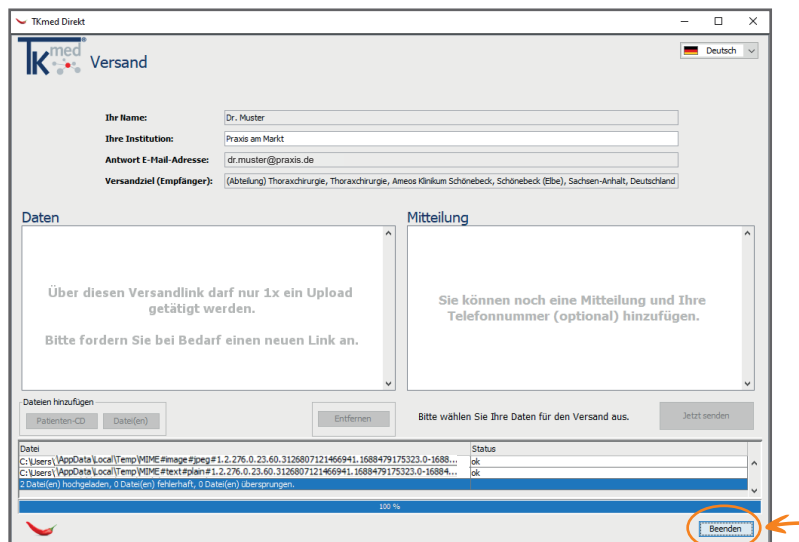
TKmed Direkt

TK med

Versand

Deutsch

Ihr Name: Dr. Muster

Ihre Institution: Praxis am Markt

Antwort E-Mail-Adresse: dr.muster@praxis.de

Versandziel (Empfänger): (Abteilung) Thoraxchirurgie, Thoraxchirurgie, Ameos Klinikum Schönebeck, Schönebeck (Elbe), Sachsen-Anhalt, Deutschland

Daten

Über diesen Versandlink darf nur 1x ein Upload getätigt werden.

Bitte fordern Sie bei Bedarf einen neuen Link an.

Mitteilung

Sie können noch eine Mitteilung und Ihre Telefonnummer (optional) hinzufügen.

Dateien hinzufügen

Patienten-CD Datei(en)

Entfernen

Bitte wählen Sie Ihre Daten für den Versand aus.

Jetzt senden

| Datei | Status |
|---|---|
| C:\Users\ \AppData\Local\Temp\MIME#image#jpeg#1.2.276.0.23.60.3126807121466941.1688479175323.0-1688... | ok |
| C:\Users\ \AppData\Local\Temp\MIME#text#plain#1.2.276.0.23.60.3126807121466941.1688479175323.0-16884... | ok |

2 Datei(en) hochgeladen, 0 Datei(en) fehlerhaft, 0 Datei(en) übersprungen.

100 %

Beenden